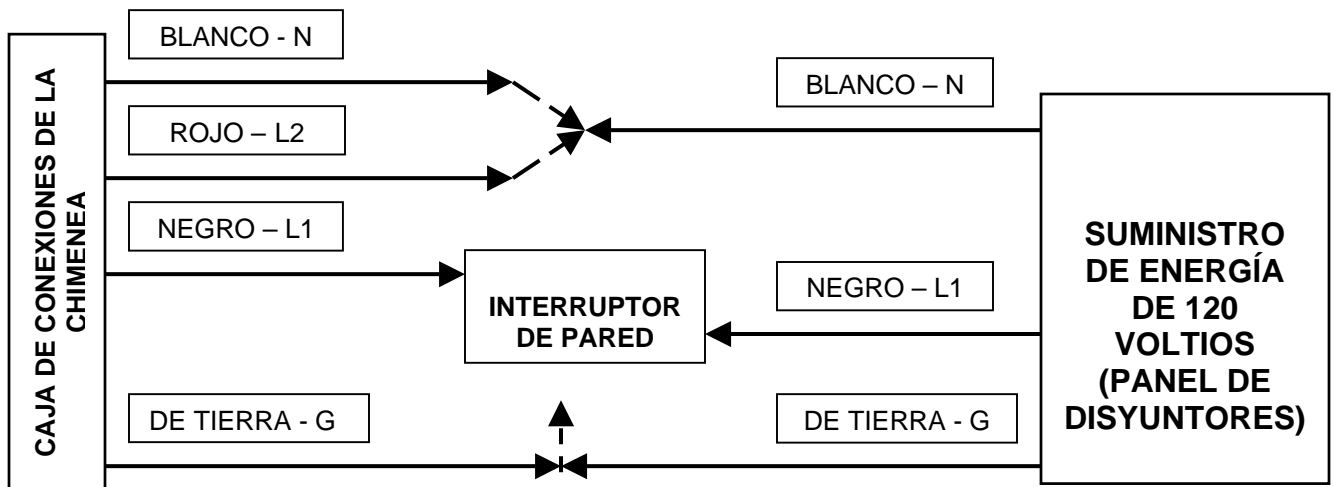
CAJA DE CONEXIONES DE LA CHIMENEA

BLANCO - N

ROJO – L2

NEGRO – L1

DE TIERRA - G

BLANCO – N

INTERRUPTOR DE PARED

NEGRO – L1

DE TIERRA - G

SUMINISTRO DE ENERGÍA DE 120 VOLTIOS (PANEL DE DISYUNTORES)